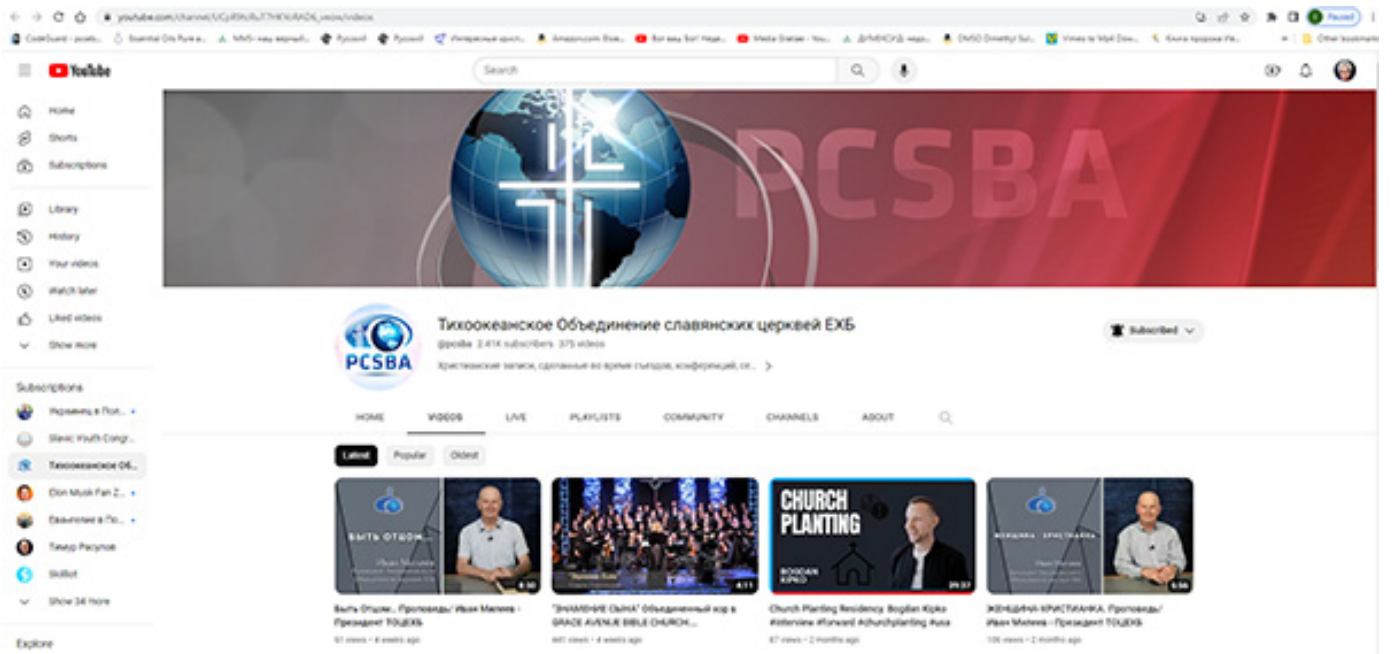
youtube.com/channel/UCpR9h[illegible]/videos

CodeGuard - pcsba... Essential Oils Pure a... NMS- наш верный... Русский Русский Интересные хрис... Amazon.com: Bive... Бог наш Бог! Наде... Media Glatser - You... ДУМЕСУД надо... DMSD Drivertly! Sol... Vimeo to Mp4 Dow... Книга пророка Ис... Other bookmarks

Paused

YouTube

Search

Home
Shorts
Subscriptions
Library
History
Your videos
Watch later
Liked videos
Show more

Subscriptions
Украинец в Пол...
Slavic Youth Congr...
Тихоокеанское Об...
Elon Musk Fan Z...
Евангелие в По...
Тимур Расулов
Skillbit
Show 34 more

Explore

PCSBA

PCSBA

Тихоокеанское Объединение славянских церквей ЕХБ
@pcsba 2.41K subscribers 375 videos
Христианские записи, сделанные во время съездов, конференций, се... >

Subscribed

HOME VIDEOS LIVE PLAYLISTS COMMUNITY CHANNELS ABOUT

Latest Popular Oldest

БЫТЬ ОТШОМ...
6:50
Быть Отцом... Проповедь/ Иван Милеев - Президент ТОЦЕХБ
61 views • 4 weeks ago

4:11
"ЗНАМЕНИЕ СЫНА" Объединенный хор в GRACE AVENUE BIBLE CHURCH...
445 views • 4 weeks ago

CHURCH PLANTING
BOGDAN KIPKO
29:37
Church Planting Residency. Bogdan Kipko #interview #forward #churchplanting #usa
87 views • 2 months ago

ЖЕНЩИНА - ХРИСТИАНКА
5:56
ЖЕНЩИНА-ХРИСТИАНКА. Проповедь/ Иван Милеев - Президент ТОЦЕХБ
106 views • 2 months ago